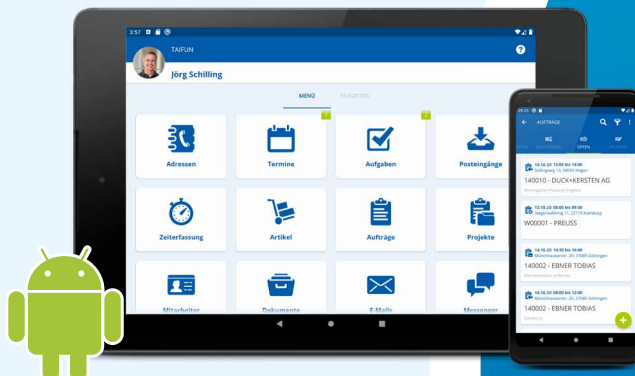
3:57

TAIFUN

Jörg Schilling

MENÜ

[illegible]

Adressen

Termine

Aufgaben

Posteingänge

Zeiterfassung

Artikel

Aufträge

Projekte

Mitarbeiter

Dokumente

E-Mails

Messenger

AUFTRÄGE

OFFEN

16.10.20 12:00 bis 14:00
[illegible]

140010 - DUCK+KERSTEN AG

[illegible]

16.10.20 08:00 bis 09:30
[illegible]

W00001 - PREUSS

16.10.20 14:00 bis 16:00
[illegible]

140002 - EBNER TOBIAS

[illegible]

16.10.20 08:00 bis 12:00
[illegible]

140002 - EBNER TOBIAS

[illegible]